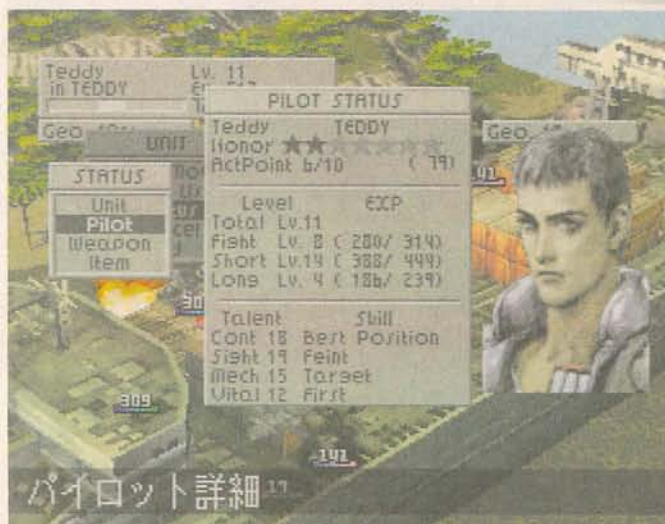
Teddy
in TEDDY
Lv. 11
Geo
UNIT
STATUS
Unit
Pilot
Weapon
Item
PILOT STATUS
Teddy TEDDY
Honor ★★
ActPoint 6/10 ( 79)
Level EXP
Total Lv.11
Fight Lv. 8 ( 280/ 314)
Short Lv.14 ( 388/ 444)
Long Lv. 4 ( 186/ 239)
Talent Skill
Cont 18 Best Position
Sight 19 Feint
Mech 15 Target
Vital 12 First
Geo
41
309
309
191
パイロット詳細